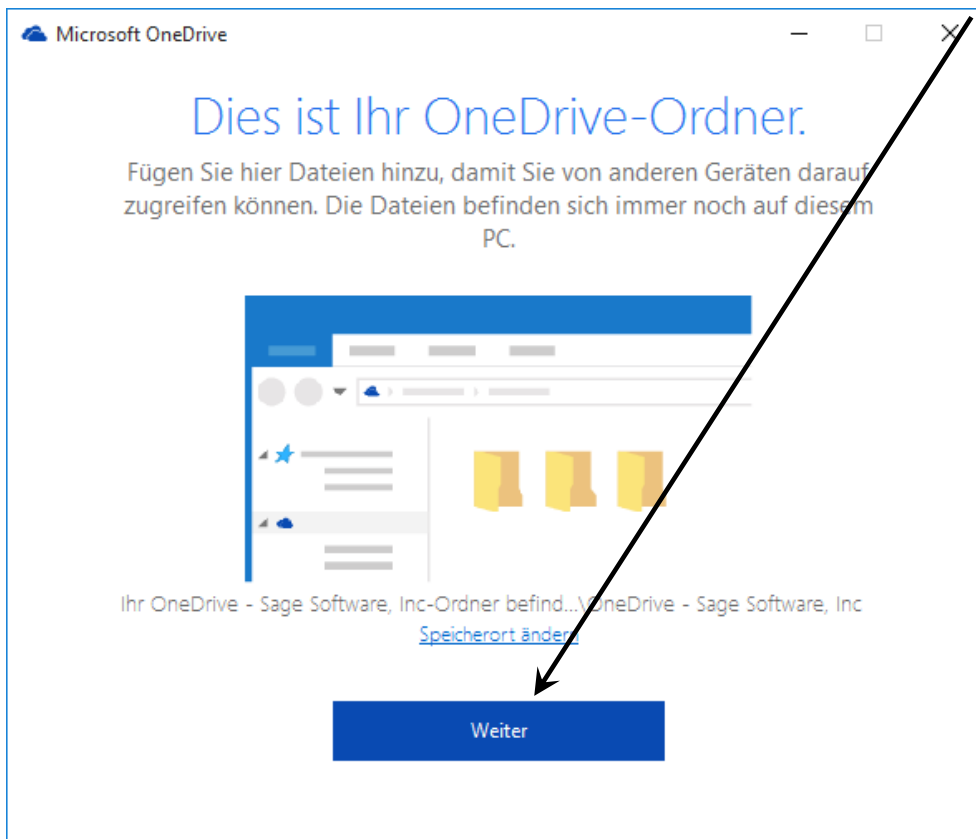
Microsoft OneDrive

Dies ist Ihr OneDrive-Ordner.

Fügen Sie hier Dateien hinzu, damit Sie von anderen Geräten darauf zugreifen können. Die Dateien befinden sich immer noch auf diesem PC.

Ihr OneDrive - Sage Software, Inc-Ordner befind...\OneDrive - Sage Software, Inc

Speicherort ändern

Weiter